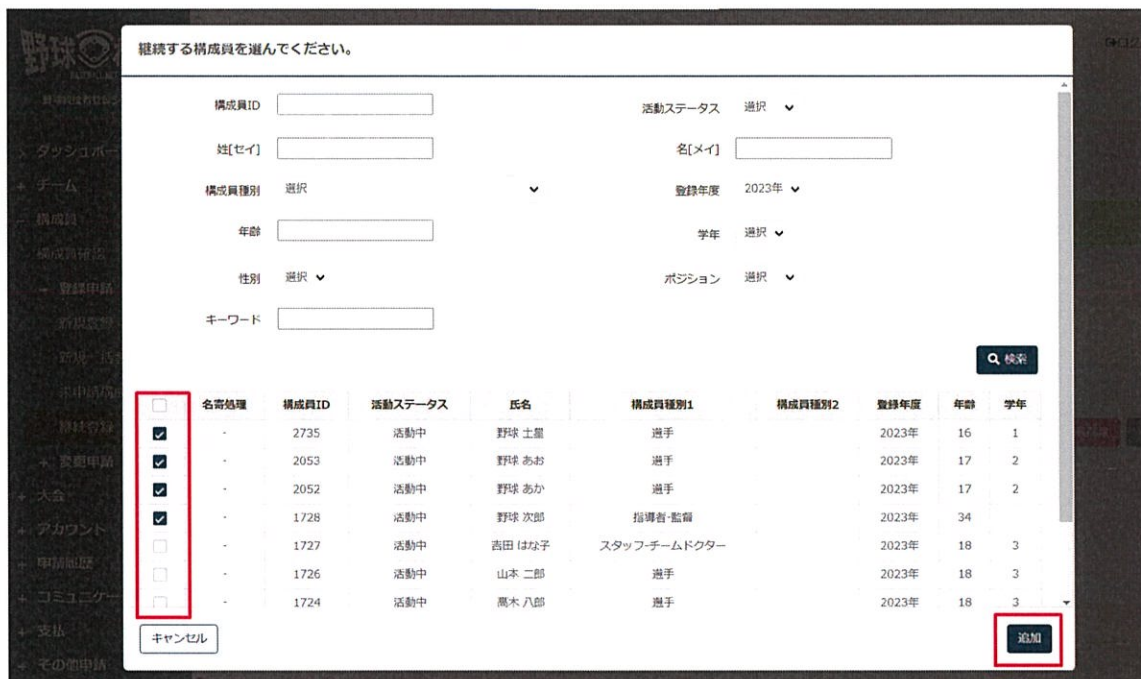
継続する構成員を選んでください。

構成員ID

活動ステータス 選択

姓[セイ]

名[メイ]

構成員種別 選択

登録年度 2023年

年齢

学年 選択

性別 選択

ポジション 選択

キーワード

検索

| | 名寄処理 | 構成員ID | 活動ステータス | 氏名 | 構成員種別1 | 構成員種別2 | 登録年度 | 年齢 | 学年 |
|---|---|---|---|---|---|---|---|---|---|
| ☑ | - | 2735 | 活動中 | 野球 土星 | 選手 | | 2023年 | 16 | 1 |
| ☑ | - | 2053 | 活動中 | 野球 あお | 選手 | | 2023年 | 17 | 2 |
| ☑ | - | 2052 | 活動中 | 野球 あか | 選手 | | 2023年 | 17 | 2 |
| ☑ | - | 1728 | 活動中 | 野球 次郎 | 指導者-監督 | | 2023年 | 34 | |
| ☐ | - | 1727 | 活動中 | 吉田 はな子 | スタッフ-チームドクター | | 2023年 | 18 | 3 |
| ☐ | - | 1726 | 活動中 | 山本 二郎 | 選手 | | 2023年 | 18 | 3 |
| ☐ | - | 1724 | 活動中 | 高木 八郎 | 選手 | | 2023年 | 18 | 3 |

キャンセル

追加

野球

ダッシュボード
チーム
構成員
構成員確認
登録申請
新規登録
未申請
継続登録
変更申請
大会
アカウント
申請履歴
コミュニケー
支払
その他申請